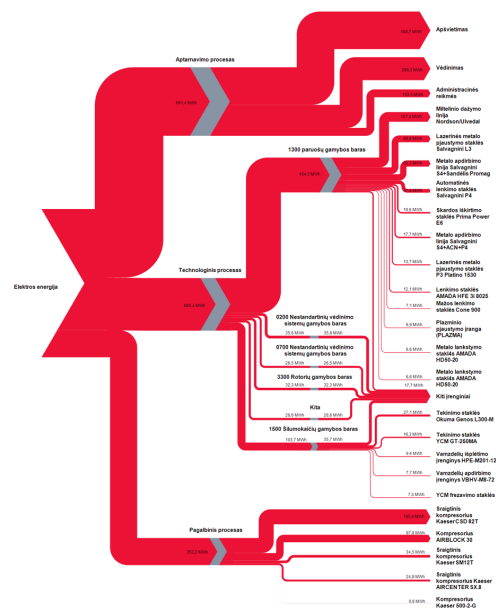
Apšvietimas
486,7 MWh
Aptarnavimo procesas
961,4 MWh
Vėdinimas
Administracinės reikmės
Miltelinio dažymo linija Nordson/Ulvedal
Lazerinės metalo pjaustymo staklės Salvagnini L3
1300 paruošų gamybos baras
404,2 MWh
Metalo apdirbimo linija Salvagnini S4+Sandėlis Promag
Automatinės lenkimo staklės Salvagnini P4
Skardos iškirtimo staklės Prima Power E6
19,6 MWh
Metalo apdirbimo linija Salvagnini S4+ACN+P4
17,7 MWh
Lazerinės metalo pjaustymo staklės P3 Platino 1530
13,7 MWh
Elektros energija
Technologinis procesas
Lenkimo staklės AMADA HFE 3i 8025
12,1 MWh
Mažos lenkimo staklės Cone 900
7,1 MWh
0200 Nestandartinių vėdinimo sistemų gamybos baras
35,8 MWh
35,8 MWh
Plazminio pjaustymo įranga (PLAZMA)
6,9 MWh
0700 Nestandartinių vėdinimo sistemų gamybos baras
28,5 MWh
28,5 MWh
Metalo lankstymo staklės AMADA HD50-20
6,6 MWh
3300 Rotorių gamybos baras
32,3 MWh
32,3 MWh
Metalo lankstymo staklės AMADA HD50-20
6,6 MWh
17,7 MWh
Kita
28,6 MWh
28,6 MWh
Kiti įrenginiai
1500 Šilumokaičių gamybos baras
100,7 MWh
33,7 MWh
Tekinimo staklės Okuma Genos L300-M
27,1 MWh
Tekinimo staklės YCM GT-250MA
16,2 MWh
Vamzdelių išplėtimo įrenginys HPE-M201-12
9,4 MWh
Vamzdelių apdirbimo įrenginys VBHV-M8-72
7,7 MWh
YCM frezavimo staklės
7,0 MWh
Sraigtinis kompresorius Kaeser CSD 82T
Pagalbinis procesas
Kompresorius AIRBLOCK 30
37,8 MWh
Sraigtinis kompresorius Kaeser SM12T
34,5 MWh
Sraigtinis kompresorius Kaeser AIRCENTER SX 8
24,8 MWh
Kompresorius Kaeser 500-2-G
6,6 MWh